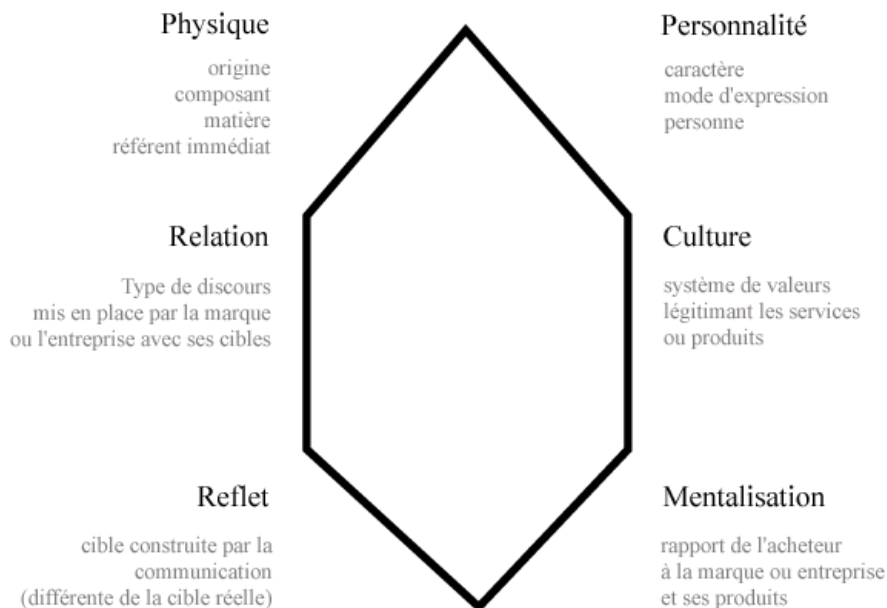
Physique

origine
composant
matière
référent immédiat

Personnalité

caractère
mode d'expression
personne

Relation

Type de discours
mis en place par la marque
ou l'entreprise avec ses cibles

Culture

système de valeurs
légitimant les services
ou produits

Reflet

cible construite par la
communication
(différente de la cible réelle)

Mentalisation

rapport de l'acheteur
à la marque ou entreprise
et ses produits